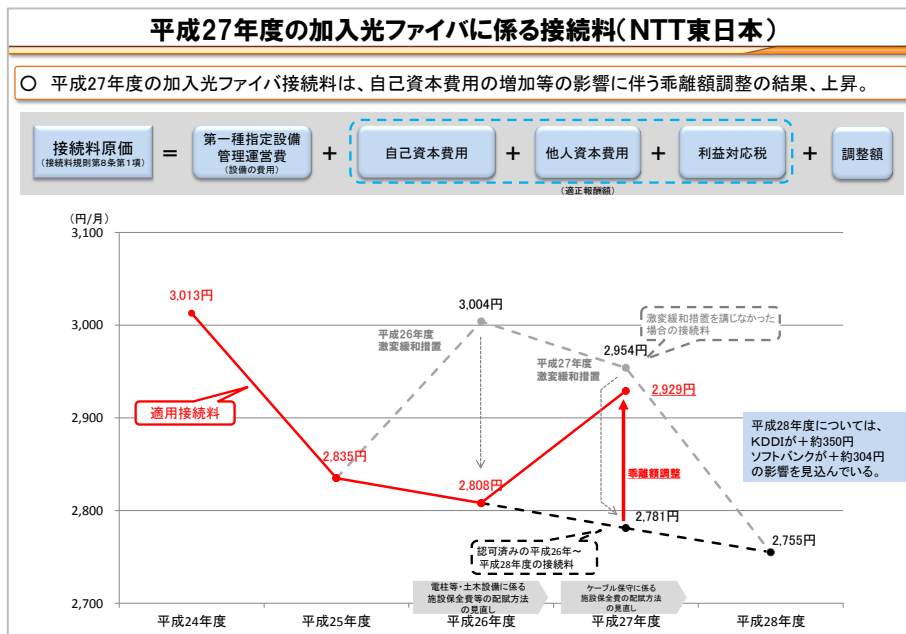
平成27年度の加入光ファイバに係る接続料(NTT東日本)

○ 平成27年度の加入光ファイバ接続料は、自己資本費用の増加等の影響に伴う乖離額調整の結果、上昇。

接続料原価
(接続料規則第8条第1項)
=
第一種指定設備管理運営費
(設備の費用)
+
自己資本費用
+
他人資本費用
+
利益対応税
+
調整額

(適正報酬額)

(円/月)

3,100
3,000
2,900
2,800
2,700

3,013円
適用接続料
2,835円
平成26年度
激変緩和措置
3,004円
2,808円
平成27年度
激変緩和措置
2,954円
激変緩和措置を講じなかった場合の接続料
2,929円
乖離額調整
2,781円
2,755円
平成28年度については、KDDIが+約350円 ソフトバンクが+約304円 の影響を見込んでいる。
認可済みの平成26年~平成28年度の接続料
電柱等・土木設備に係る施設保全費等の配賦方法の見直し
ケーブル保守に係る施設保全費の配賦方法の見直し

平成24年度
平成25年度
平成26年度
平成27年度
平成28年度